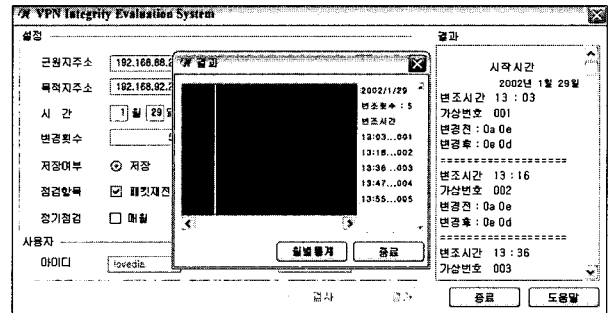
VPN Integrity Evaluation System

설정

근원지주소 192.168.88.

목적지주소 192.168.92.

시 간 1 월 29 일

변경횟수

저장여부 ⊙ 저장

점검항목 ☑ 패킷재전

정기점검 ☐ 매일

사용자

아이디 lovedia

결과

2002/1/29

변조횟수 : 5

변조시간

13:03...001

13:16...002

13:36...003

13:47...004

13:55...005

월별통계 종료

결과

시작시간

2002년 1월 29일

변조시간 13 : 03

가상번호 001

변경전 : 0a 0e

변경후 : 0e 0d

==================

변조시간 13 : 16

가상번호 002

변경전 : 0a 0e

변경후 : 0e 0d

==================

변조시간 13 : 36

가상번호 003

검사 결과

종료 도움말